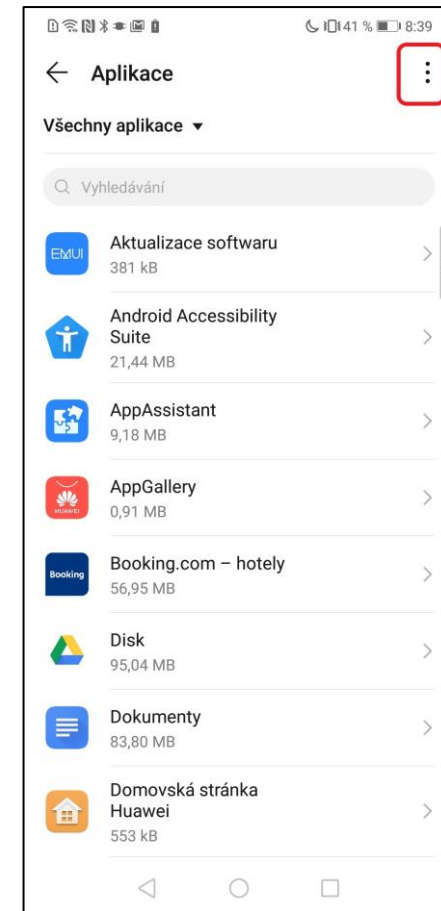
41 % 8:39

Aplikace

Všechny aplikace

Vyhledávání

EMUI
Aktualizace softwaru
381 kB

Android Accessibility Suite
21,44 MB

AppAssistant
9,18 MB

HUAWEI
AppGallery
0,91 MB

Booking
Booking.com – hotely
56,95 MB

Disk
95,04 MB

Dokumenty
83,80 MB

Domovská stránka Huawei
553 kB